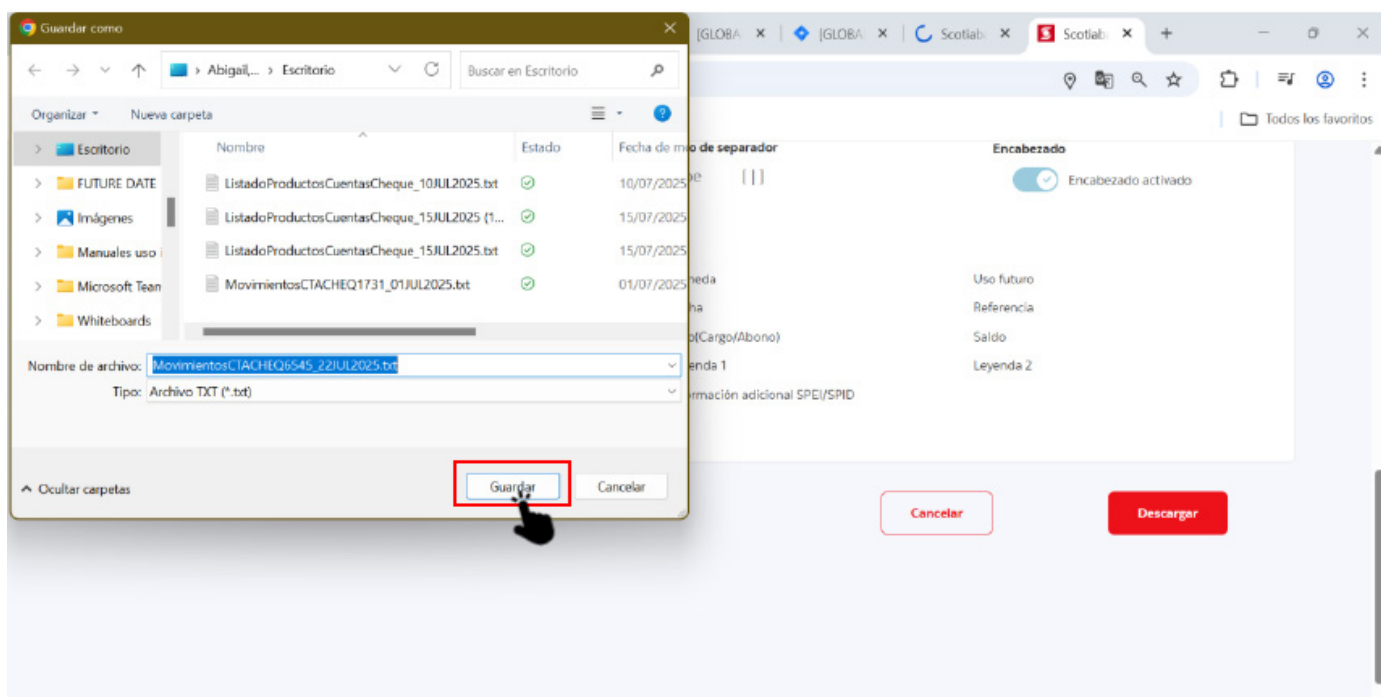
Guardar como

Abigail... > Escritorio

Buscar en Escritorio

Organizar ▾ Nueva carpeta

Escritorio
FUTURE DATE
Imágenes
Manuales uso i
Microsoft Tean
Whiteboards

| Nombre | Estado | Fecha de m |
|---|---|---|
| ListadoProductosCuentasCheque_10JUL2025.txt | | 10/07/2025 |
| ListadoProductosCuentasCheque_15JUL2025 (1... | | 15/07/2025 |
| ListadoProductosCuentasCheque_15JUL2025.txt | | 15/07/2025 |
| MovimientosCTACHEQ1731_01JUL2025.txt | | 01/07/2025 |

Nombre de archivo: MovimientosCTACHEQ6545_22JUL2025.txt

Tipo: Archivo TXT (*.txt)

^ Ocultar carpetas

Guardar Cancelar

[GLOBA ×  [GLOBA ×  Scotiab ×  Scotiab ×  +

Todos los favoritos

o de separador
e [ | ]

Encabezado
Encabezado activado

neda
ha
o(Cargo/Abono)
enda 1
rmación adicional SPEI/SPID

Uso futuro
Referencia
Saldo
Leyenda 2

Cancelar

Descargar